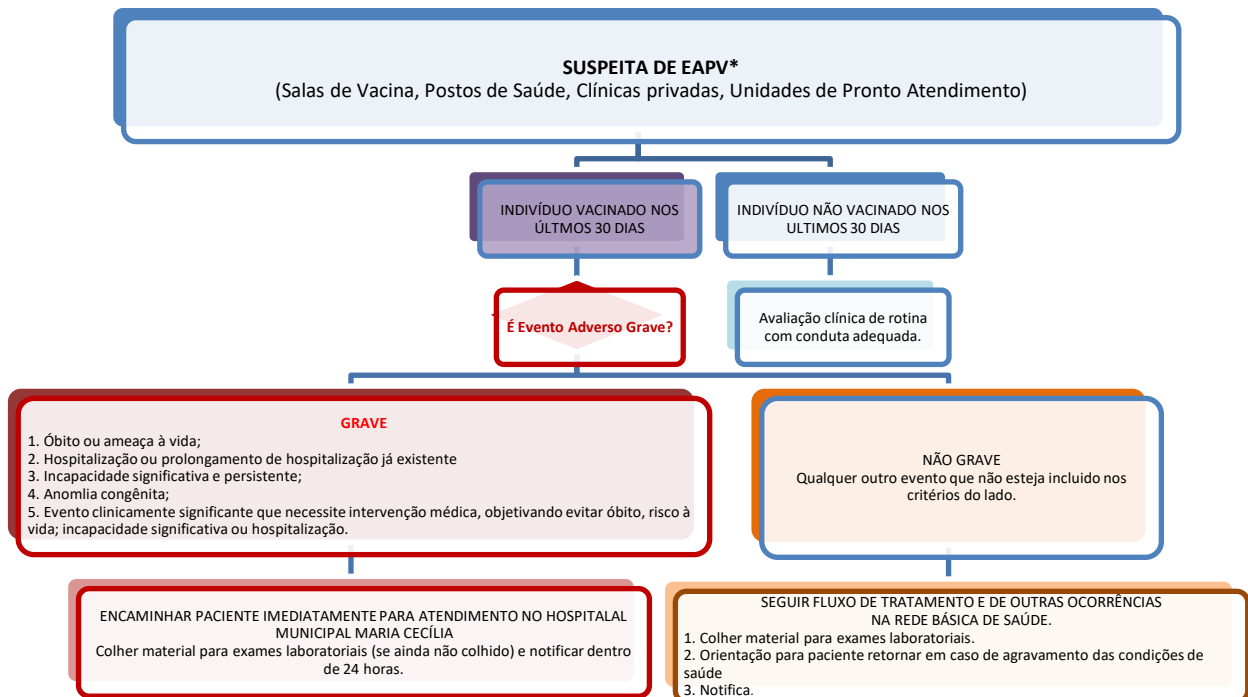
SUSPEITA DE EAPV*
(Salas de Vacina, Postos de Saúde, Clínicas privadas, Unidades de Pronto Atendimento)

INDIVÍDUO VACINADO NOS ÚLTIMOS 30 DIAS

INDIVÍDUO NÃO VACINADO NOS ULTIMOS 30 DIAS

É Evento Adverso Grave?

Avaliação clínica de rotina com conduta adequada.

GRAVE
1. Óbito ou ameaça à vida;
2. Hospitalização ou prolongamento de hospitalização já existente
3. Incapacidade significativa e persistente;
4. Anomlia congênita;
5. Evento clinicamente significante que necessite intervenção médica, objetivando evitar óbito, risco à vida; incapacidade significativa ou hospitalização.

NÃO GRAVE
Qualquer outro evento que não esteja incluido nos critérios do lado.

ENCAMINHAR PACIENTE IMEDIATAMENTE PARA ATENDIMENTO NO HOSPITALAL MUNICIPAL MARIA CECÍLIA
Colher material para exames laboratoriais (se ainda não colhido) e notificar dentro de 24 horas.

SEGUIR FLUXO DE TRATAMENTO E DE OUTRAS OCORRÊNCIAS NA REDE BÁSICA DE SAÚDE.
1. Colher material para exames laboratoriais.
2. Orientação para paciente retornar em caso de agravamento das condições de saúde
3. Notifica.